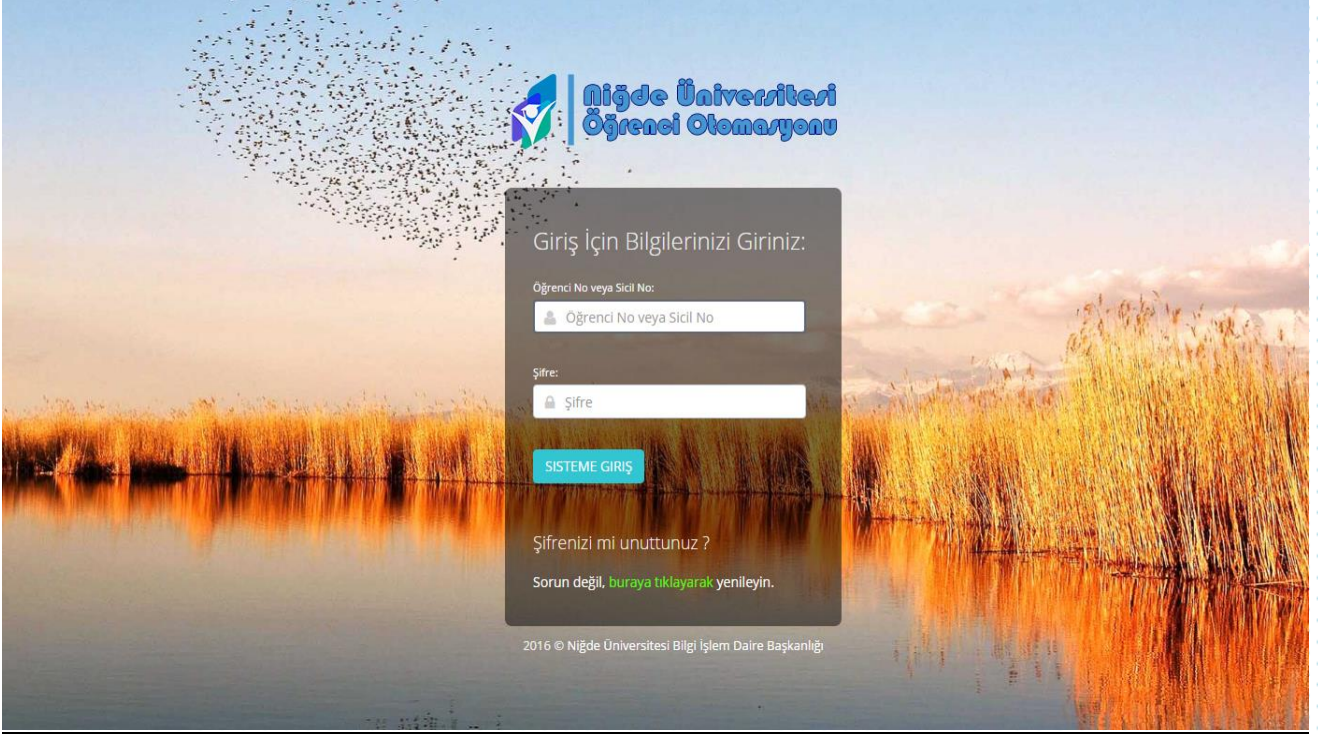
Niğde Üniversitesi
Öğrenci Otomasyonu

Giriş İçin Bilgilerinizi Giriniz:

Öğrenci No veya Sicil No:

Öğrenci No veya Sicil No

Şifre:

Şifre

SISTEME GIRIŞ

Şifrenizi mi unuttunuz ?

Sorun değil, buraya tıklayarak yenileyin.

2016 © Niğde Üniversitesi Bilgi İşlem Daire Başkanlığı